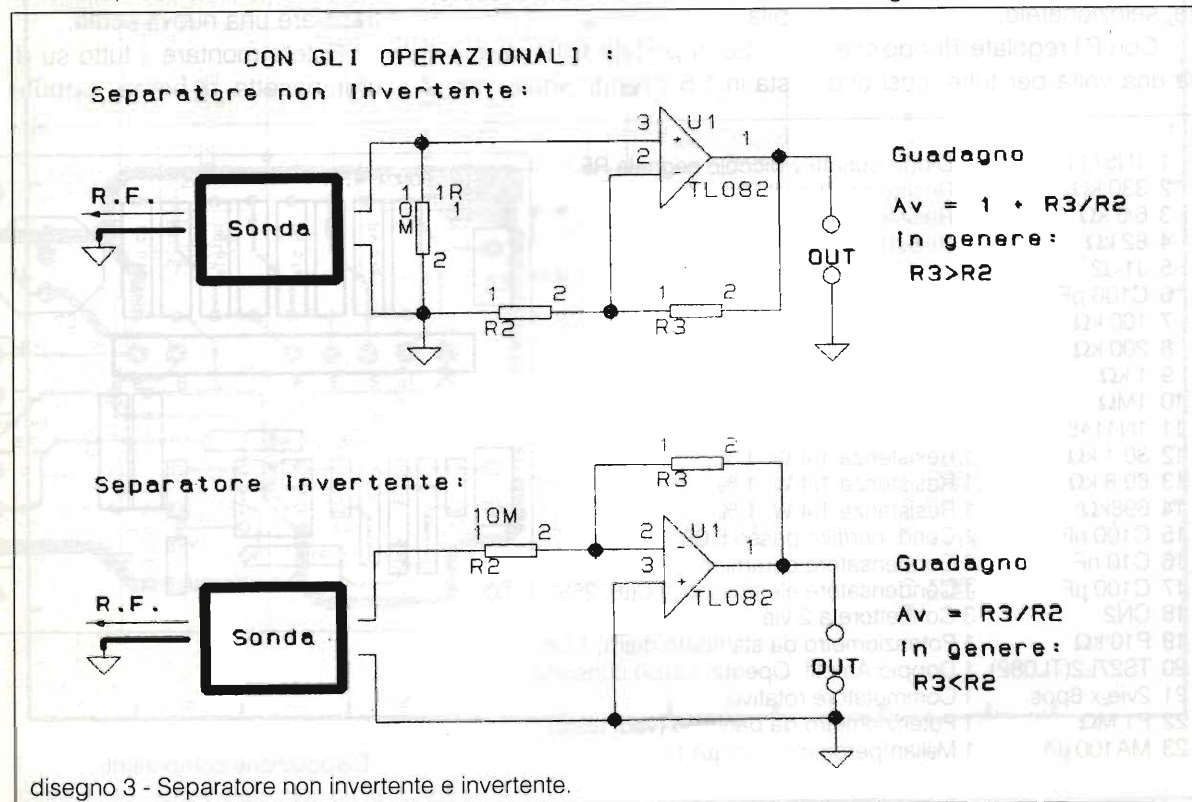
CON GLI OPERAZIONALI :

Separatore non invertente:

R.F.

Sonda

1 1R
0 1
M
2

3 + U1
2 -
1
TL082

1 2
R2

1 2
R3

OUT

Guadagno

Av = 1 + R3/R2

in genere:

R3>R2

Separatore invertente:

1 2
R3

10M
1 2
R2

2 - U1
3 +
1
TL082

R.F.

Sonda

OUT

Guadagno

Av = R3/R2

in genere:

R3<R2

disegno 3 - Separatore non invertente e invertente.